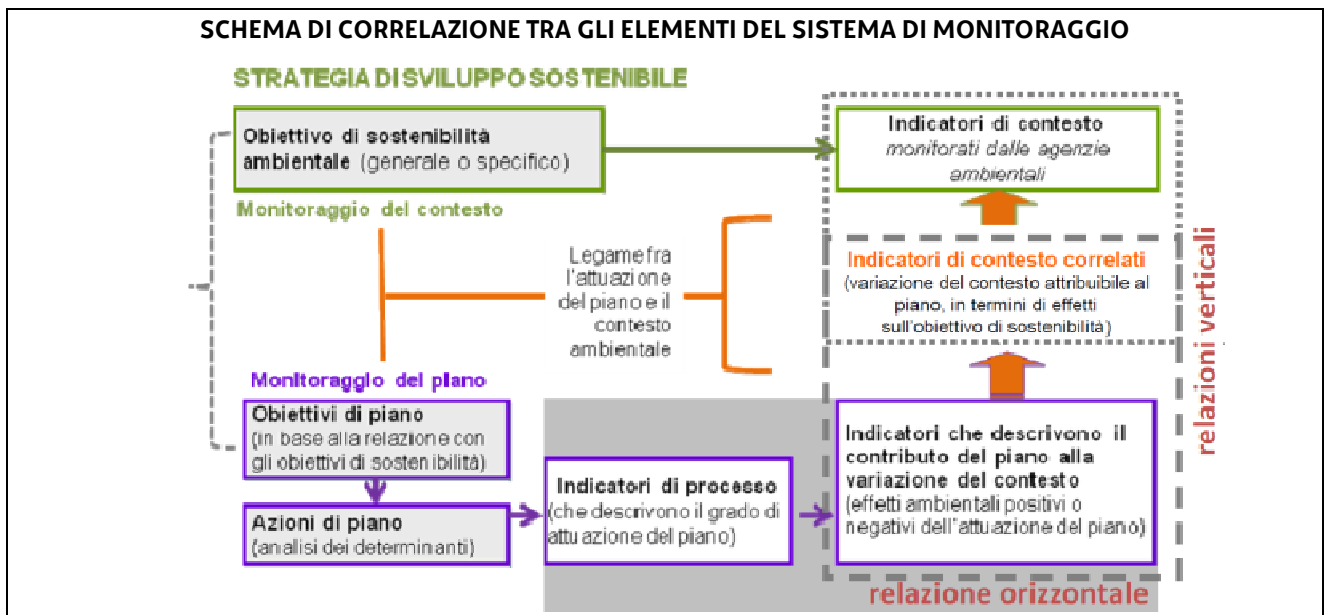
SCHEMA DI CORRELAZIONE TRA GLI ELEMENTI DEL SISTEMA DI MONITORAGGIO

STRATEGIA DI SVILUPPO SOSTENIBILE

Obiettivo di sostenibilità ambientale (generale o specifico)

Monitoraggio del contesto

Indicatori di contesto monitorati dalle agenzie ambientali

Legame fra l'attuazione del piano e il contesto ambientale

Indicatori di contesto correlati (variazione del contesto attribuibile al piano, in termini di effetti sull'obiettivo di sostenibilità)

relazioni verticali

Monitoraggio del piano

Obiettivi di piano (in base alla relazione con gli obiettivi di sostenibilità)

Azioni di piano (analisi dei determinanti)

Indicatori di processo (che descrivono il grado di attuazione del piano)

Indicatori che descrivono il contributo del piano alla variazione del contesto (effetti ambientali positivi o negativi dell'attuazione del piano)

relazione orizzontale